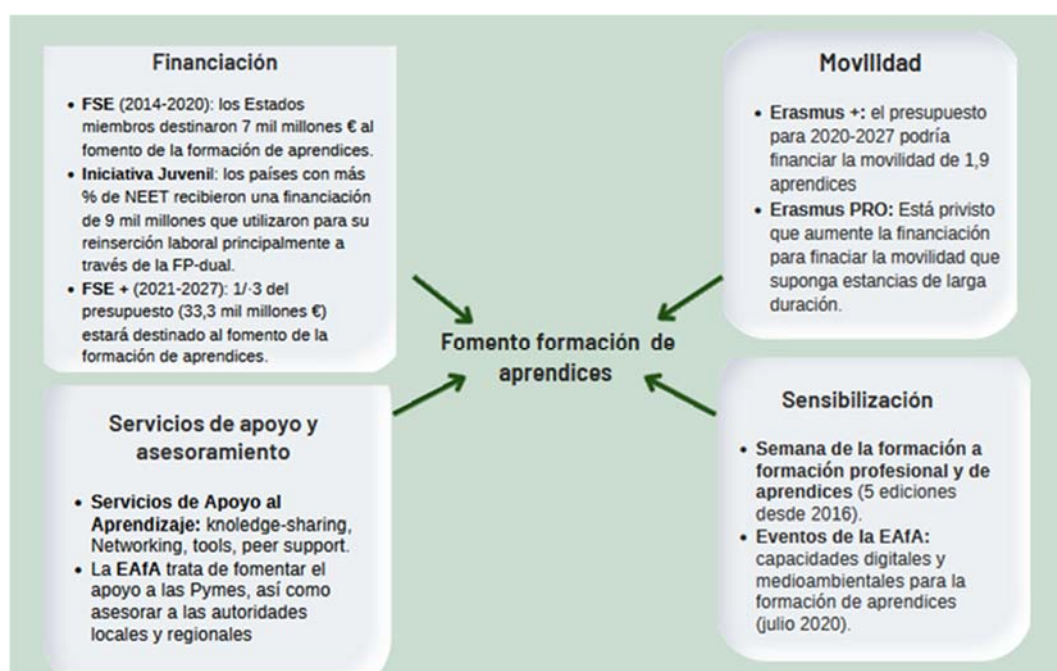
Financiación

- **FSE** (2014-2020): los Estados miembros destinaron 7 mil millones € al fomento de la formación de aprendices.
- **Iniciativa Juvenil**: los países con más % de NEET recibieron una financiación de 9 mil millones que utilizaron para su reinserción laboral principalmente a través de la FP-dual.
- **FSE +** (2021-2027): 1/·3 del presupuesto (33,3 mil millones €) estará destinado al fomento de la formación de aprendices.

Movilidad

- **Erasmus +:** el presupuesto para 2020-2027 podría financiar la movilidad de 1,9 aprendices
- **Erasmus PRO:** Está privisto que aumente la financiación para finaciar la movilidad que suponga estancias de larga duración.

Fomento formación de aprendices

Servicios de apoyo y asesoramiento

- **Servicios de Apoyo al Aprendizaje:** knoledge-sharing, Networking, tools, peer support.
- La **EAfA** trata de fomentar el apoyo a las Pymes, así como asesorar a las autoridades locales y regionales

Sensibilización

- **Semana de la formación a formación profesional y de aprendices** (5 ediciones desde 2016).
- **Eventos de la EAfA:** capacidades digitales y medioambientales para la formación de aprendices (julio 2020).